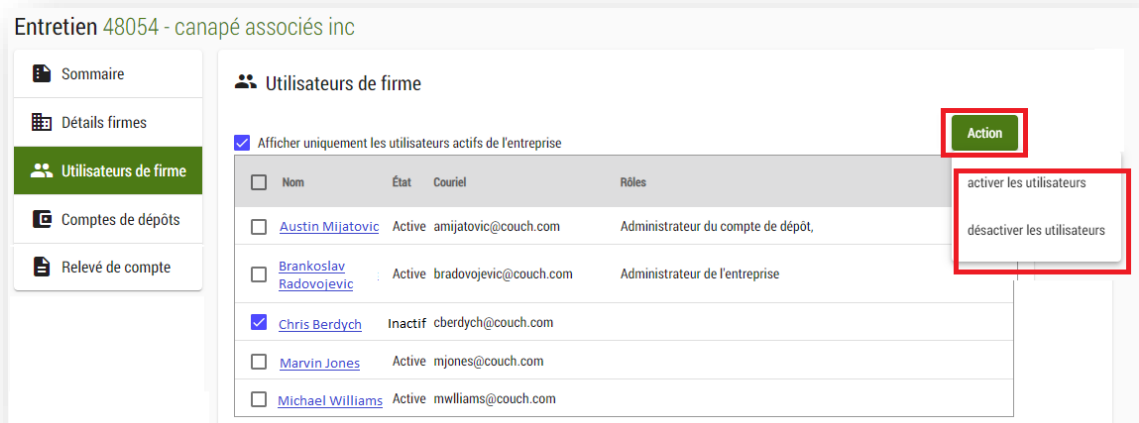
Entretien 48054 - canapé associés inc

Sommaire
Détails firmes
Utilisateurs de firme
Comptes de dépôts
Relevé de compte

Utilisateurs de firme

Afficher uniquement les utilisateurs actifs de l'entreprise

Action

activer les utilisateurs
désactiver les utilisateurs

| Nom | État | Couriel | Rôles |
|---|---|---|---|
| Austin Mijatovic | Active | amijatovic@couch.com | Administrateur du compte de dépôt, |
| Brankoslav Radovojevic | Active | bradovojevic@couch.com | Administrateur de l'entreprise |
| Chris Berdych | Inactif | cberdych@couch.com | |
| Marvin Jones | Active | mjones@couch.com | |
| Michael Williams | Active | mwlliams@couch.com | |